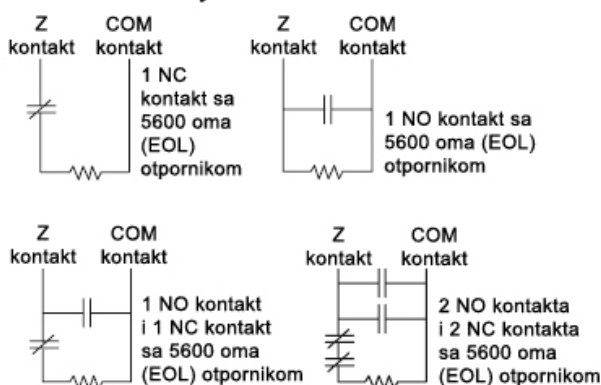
Z kontakt
COM kontakt
1 NC kontakt sa 5600 oma (EOL) otpornikom

Z kontakt
COM kontakt
1 NO kontakt sa 5600 oma (EOL) otpornikom

Z kontakt
COM kontakt
1 NO kontakt i 1 NC kontakt sa 5600 oma (EOL) otpornikom

Z kontakt
COM kontakt
2 NO kontakta i 2 NC kontakta sa 5600 oma (EOL) otpornikom